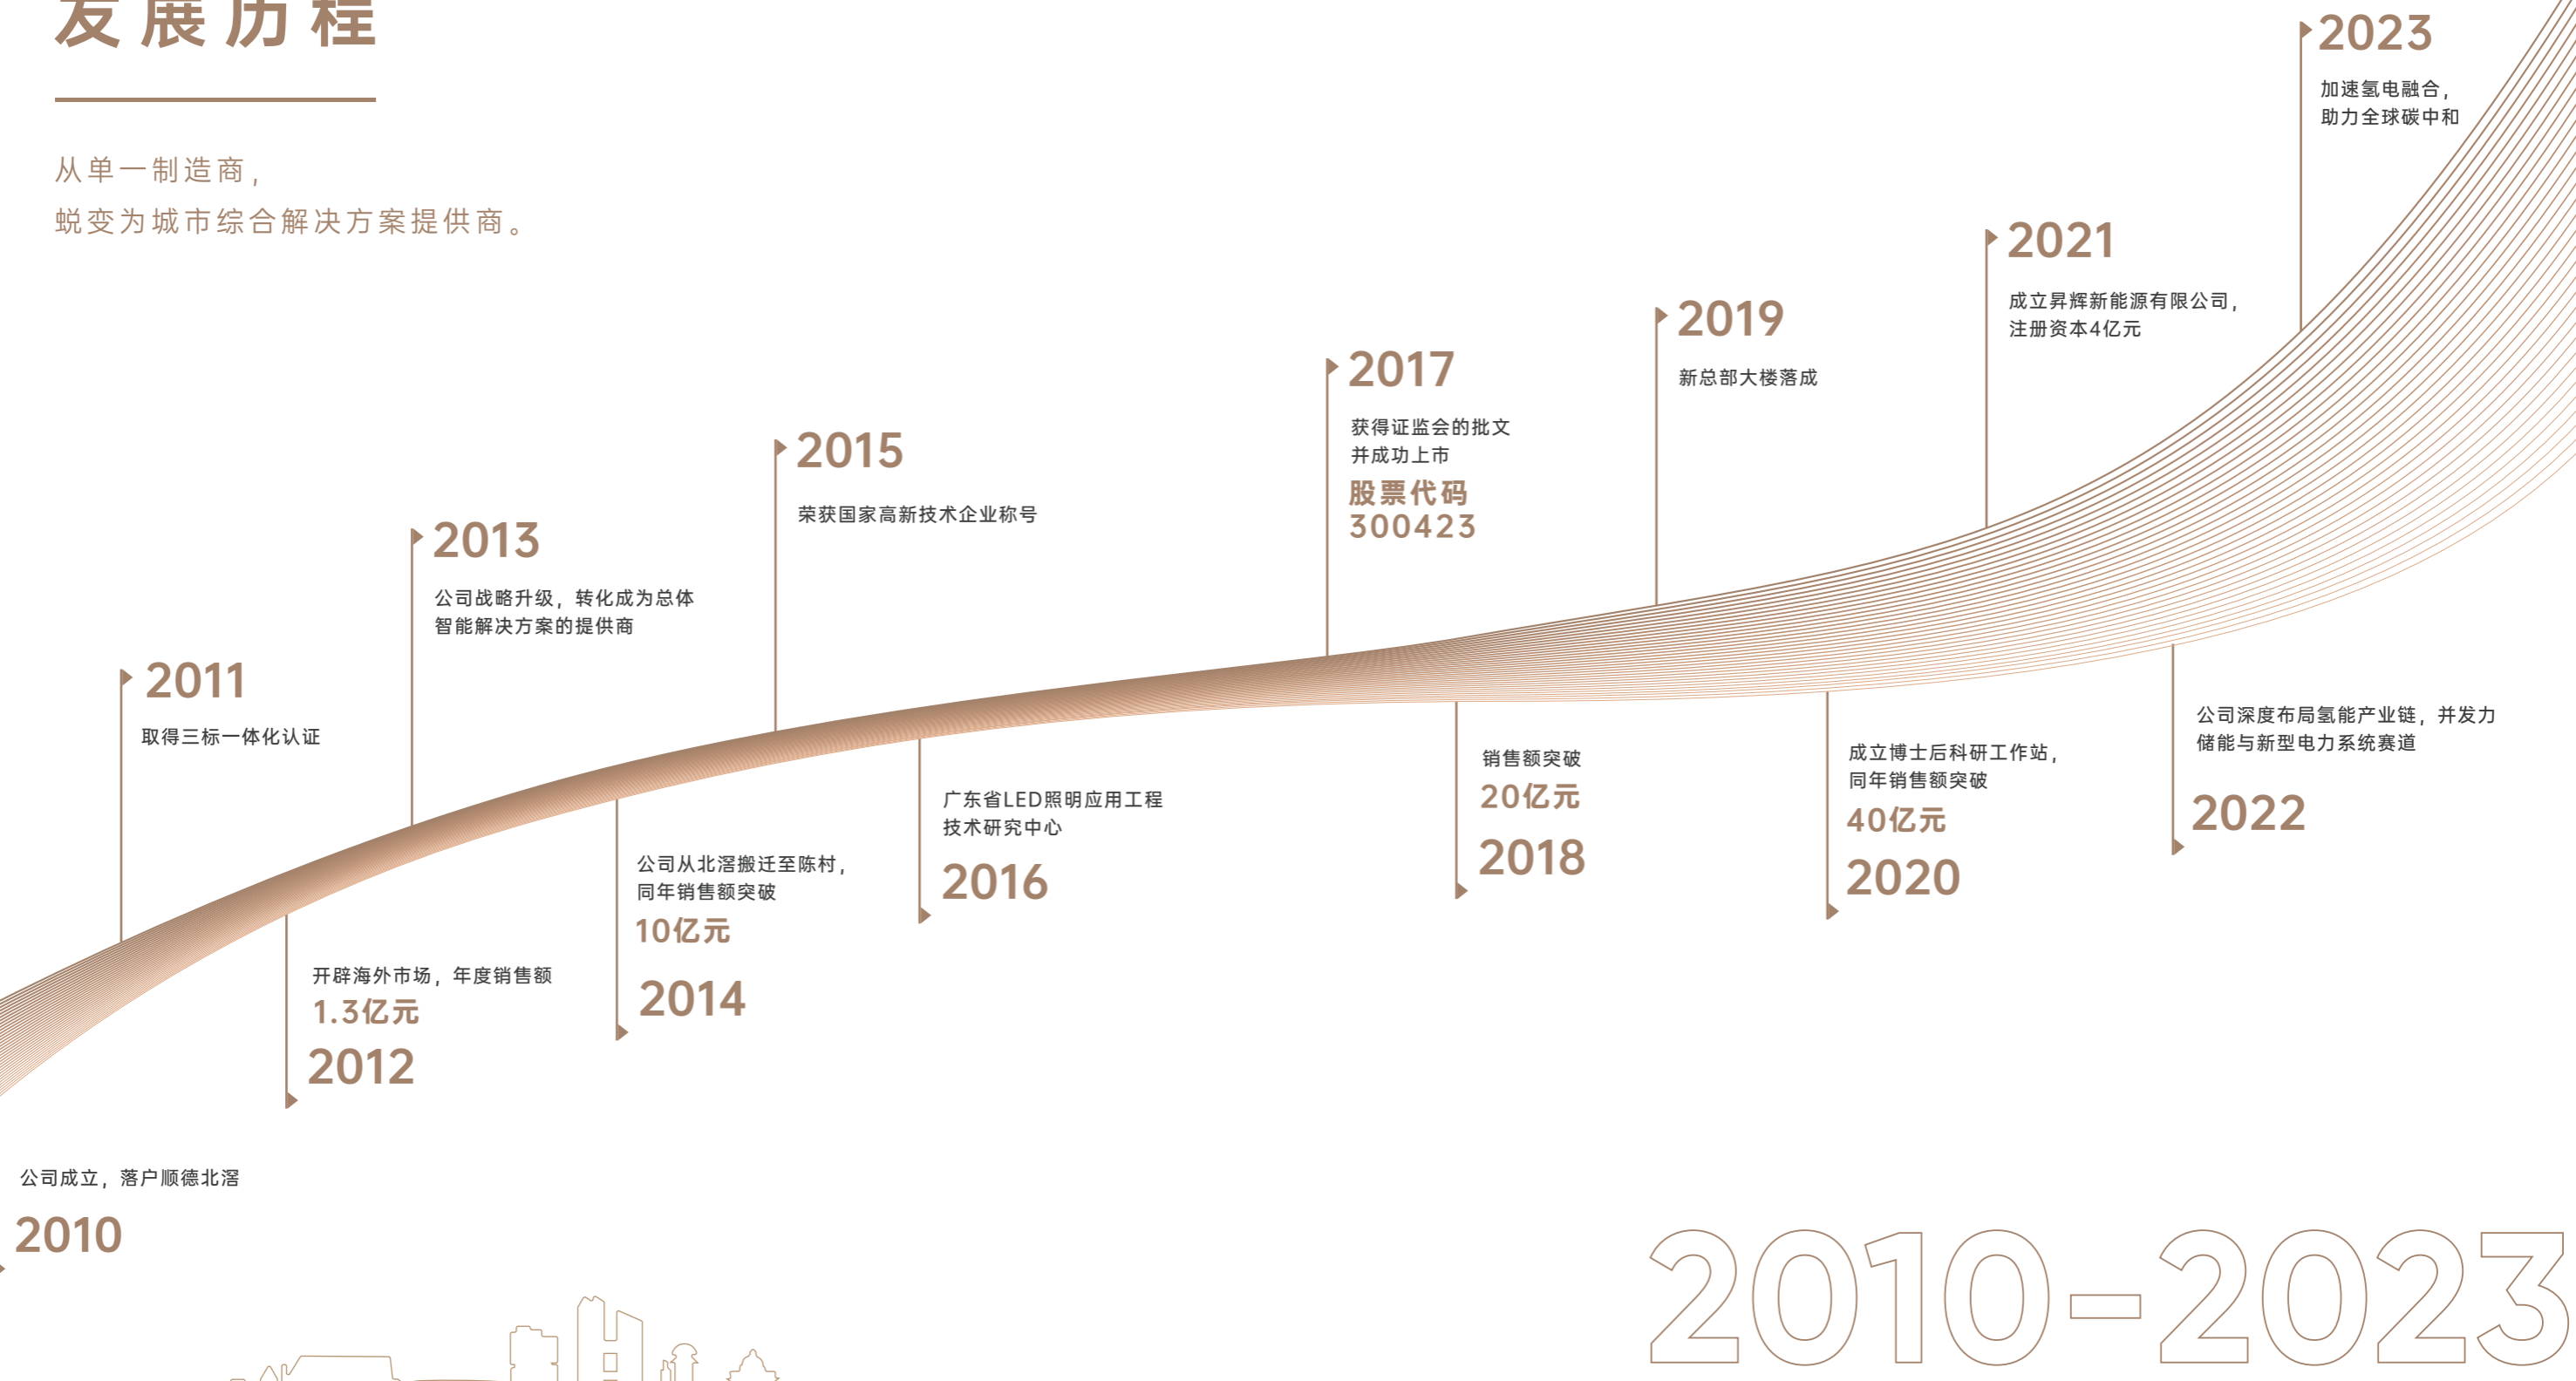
发展历程

从单一制造商，
蜕变为城市综合解决方案提供商。

2023
加速氢电融合，
助力全球碳中和

2021
成立昇辉新能源有限公司，
注册资本4亿元

2019
新总部大楼落成

2017
获得证监会的批文
并成功上市
股票代码
300423

2015
荣获国家高新技术企业称号

2013
公司战略升级，转化成为总体
智能解决方案的提供商

2011
取得三标一体化认证

销售额突破
20亿元
2018

成立博士后科研工作站，
同年销售额突破
40亿元
2020

公司深度布局氢能产业链，并发力
储能与新型电力系统赛道
2022

广东省LED照明应用工程
技术研究中心
2016

公司从北滘搬迁至陈村，
同年销售额突破
10亿元
2014

开辟海外市场，年度销售额
1.3亿元
2012

公司成立，落户顺德北滘
2010

2010-2023